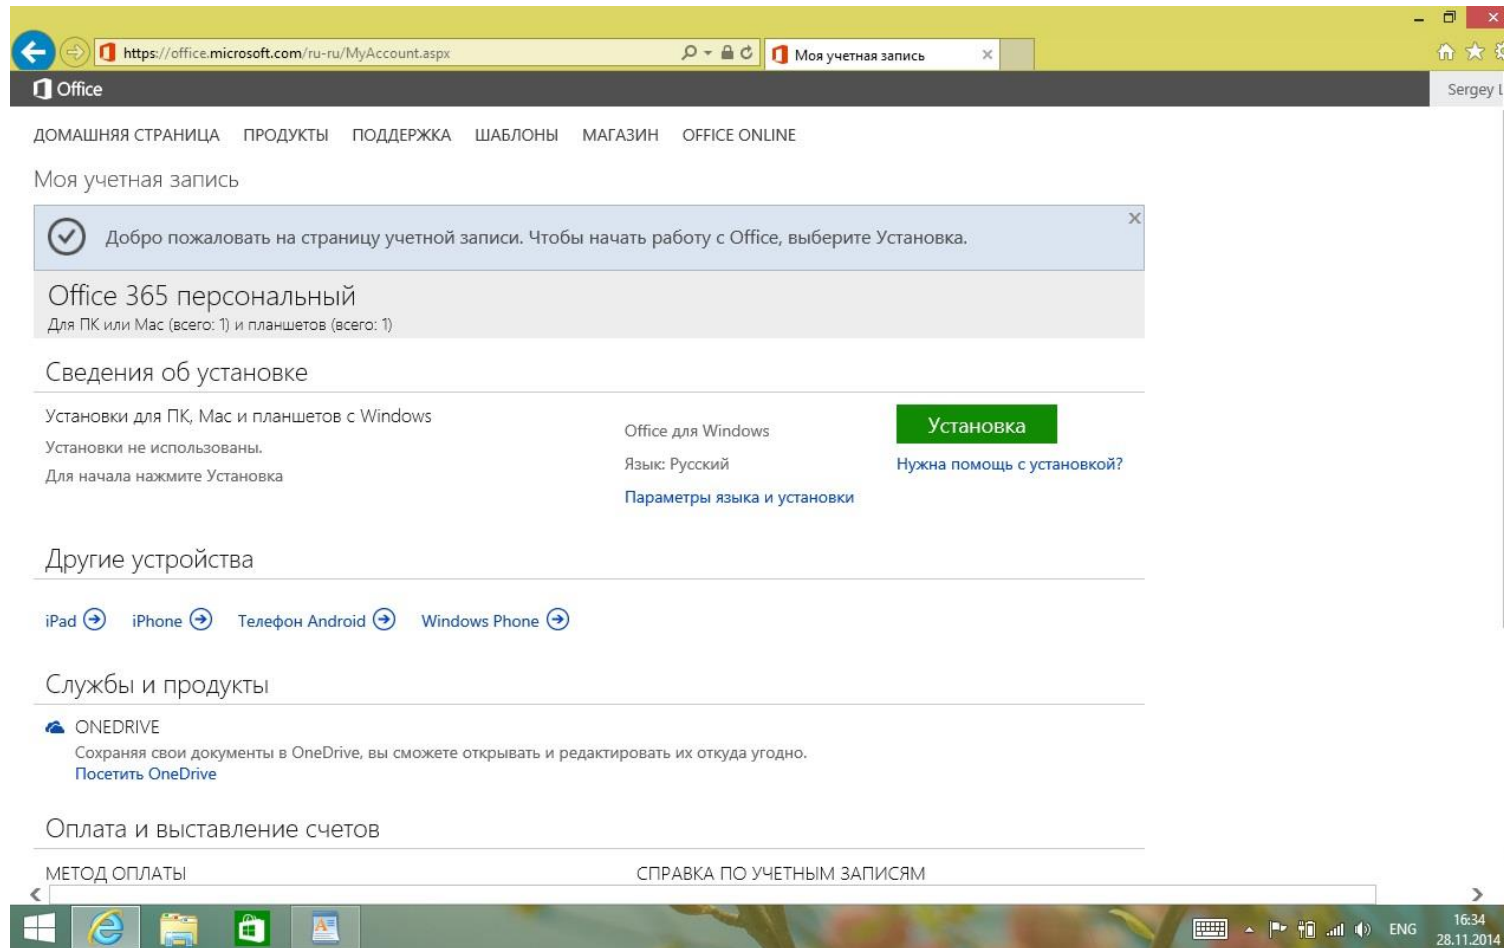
https://office.microsoft.com/ru-ru/MyAccount.aspx

Моя учетная запись

Office

Sergey L

ДОМАШНЯЯ СТРАНИЦА ПРОДУКТЫ ПОДДЕРЖКА ШАБЛОНЫ МАГАЗИН OFFICE ONLINE

Моя учетная запись

Добро пожаловать на страницу учетной записи. Чтобы начать работу с Office, выберите Установка.

Office 365 персональный
Для ПК или Mac (всего: 1) и планшетов (всего: 1)

Сведения об установке

Установки для ПК, Mac и планшетов с Windows
Установки не использованы.
Для начала нажмите Установка

Office для Windows
Язык: Русский
Параметры языка и установки

Установка
Нужна помощь с установкой?

Другие устройства

iPad iPhone Телефон Android Windows Phone

Службы и продукты

ONEDRIVE
Сохраняя свои документы в OneDrive, вы сможете открывать и редактировать их откуда угодно.
Посетить OneDrive

Оплата и выставление счетов

МЕТОД ОПЛАТЫ

СПРАВКА ПО УЧЕТНЫМ ЗАПИСЯМ

ENG 16:34 28.11.2014